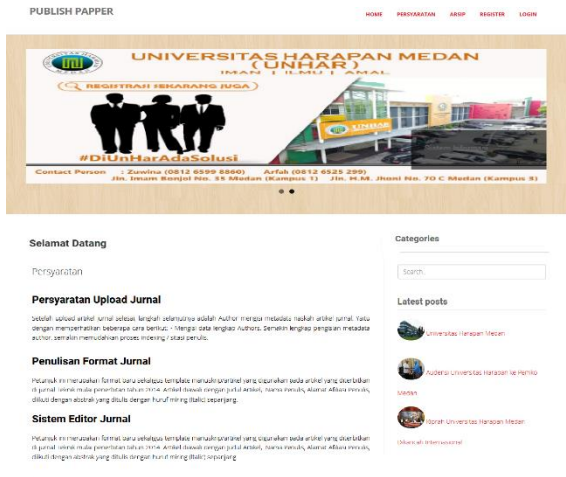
PUBLISH PAPPER

HOME PERSYARATAN ARSIP REGISTER LOGIN

UNIVERSITAS HARAPAN MEDAN
( UNHAR )
IMAN | ILMU | AMAL

REGISTRASI SEKARANG JUGA

#DiUnHarAdaSolusi

Contact Person : Zuwina (0812 6599 8860) Arfah (0812 6525 299)
Jln. Imam Bonjol No. 35 Medan (Kampus 1) Jln. H.M. Jhoni No. 70 C Medan (Kampus 2)

Selamat Datang

Persyaratan

Persyaratan Upload Jurnal

Setelah upload artikel jurnal selesai, langkah selanjutnya adalah Author mengisi metadata naskah artikel jurnal. Yaitu dengan memperhatikan beberapa cara berikut: - Mengisi data lengkap Authors. Semakin lengkap pengisian metadata author, semakin memudahkan proses indexing / sitasi penulis.

Penulisan Format Jurnal

Petunjuk ini merupakan format baru sekaligus template manuskrip/artikel yang digunakan pada artikel yang diterbitkan di jurnal teknik mulai penerbitan tahun 2014. Artikel diawali dengan Judul Artikel, Nama Penulis, Alamat Afiliasi Penulis, diikuti dengan abstrak yang ditulis dengan huruf miring (italic) sepanjang

Sistem Editor Jurnal

Petunjuk ini merupakan format baru sekaligus template manuskrip/artikel yang digunakan pada artikel yang diterbitkan di jurnal teknik mulai penerbitan tahun 2014. Artikel diawali dengan Judul Artikel, Nama Penulis, Alamat Afiliasi Penulis, diikuti dengan abstrak yang ditulis dengan huruf miring (italic) sepanjang

Categories

Search

Latest posts

Universitas Harapan Medan

Akademi Universitas Harapan ke Periko Medan

Yayasan Universitas Harapan Medan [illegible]